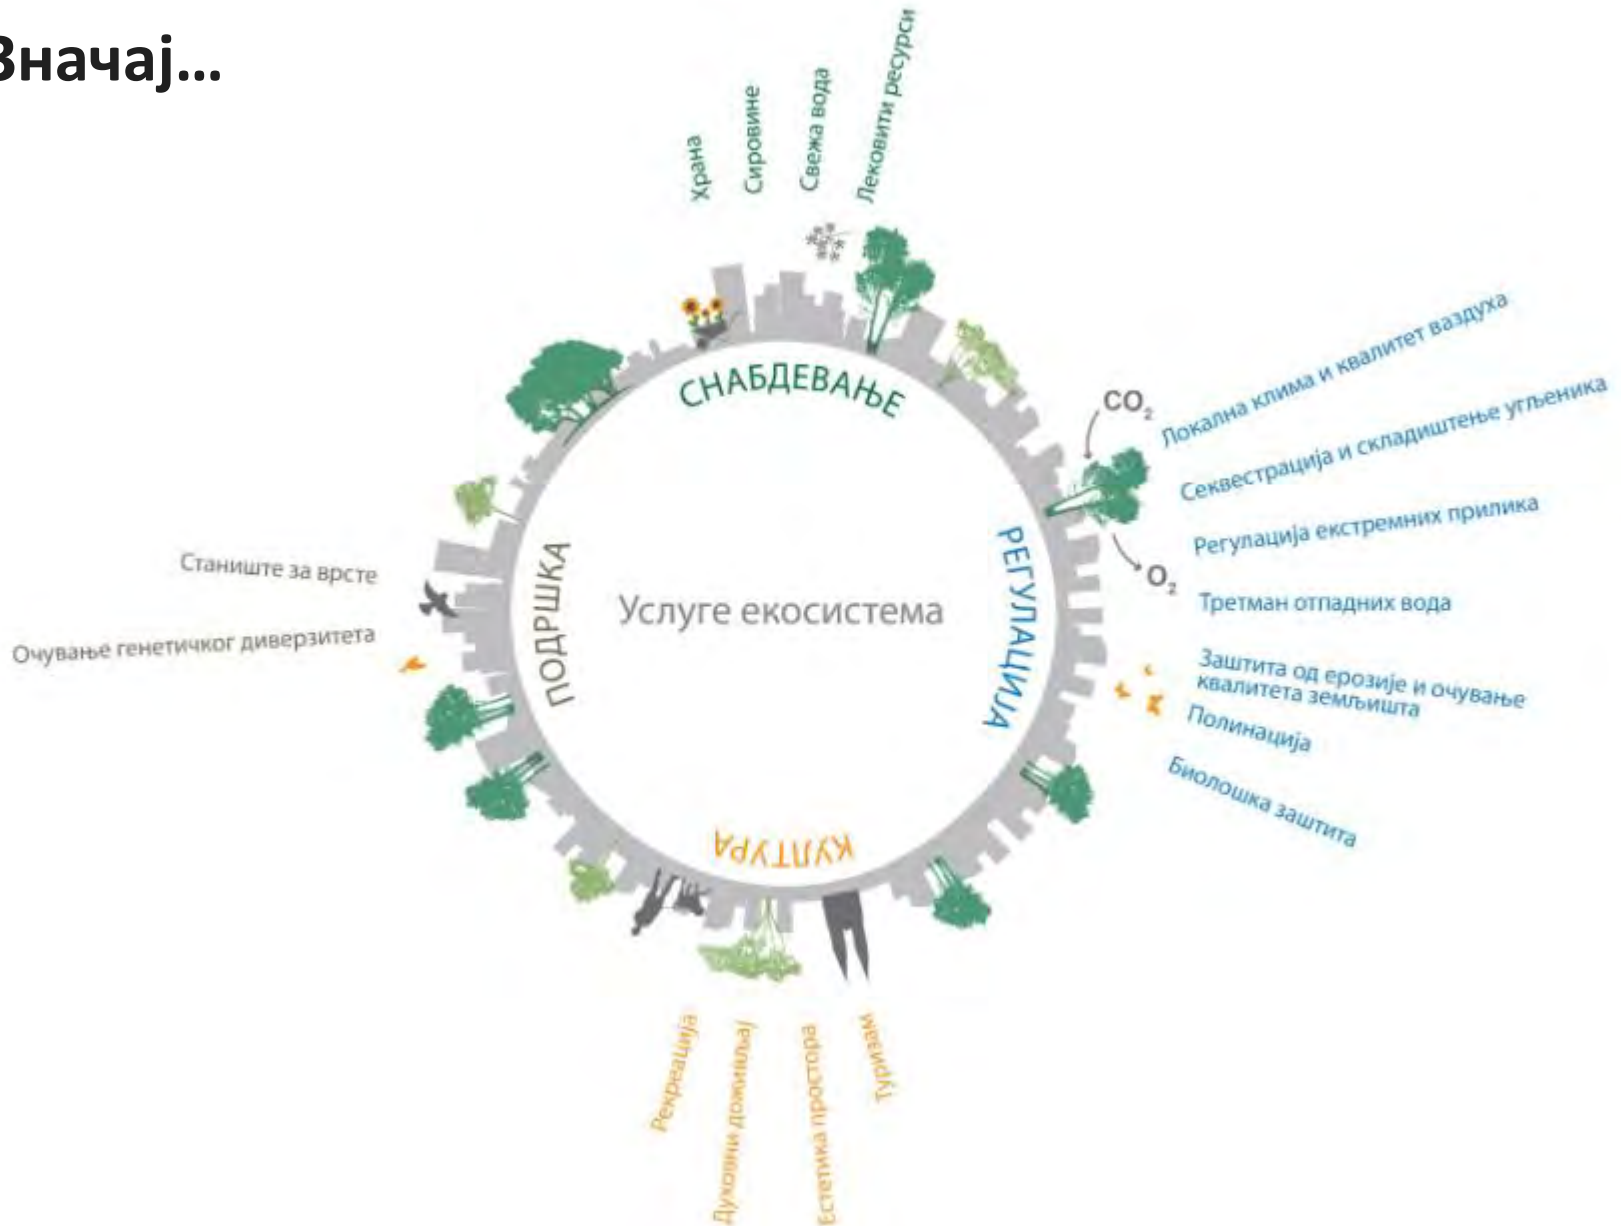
Значај...

Храна
Сировине
Свежа вода
Лековити ресурси

СНАБДЕВАЊЕ

$CO_2$
Локална клима и квалитет ваздуха
Секвестрација и складиштење угљеника
Регулација екстремних прилика
$O_2$
Третман отпадних вода
Заштита од ерозије и очување квалитета земљишта
Полинација
Биолошка заштита

РЕГУЛАЦИЈА

Станиште за врсте
Очување генетичког диверзитета

ПОДРШКА

Услуге екосистема

КУЛТУРА

Рекреација
Духовни доживљај
Естетика простора
Туризам